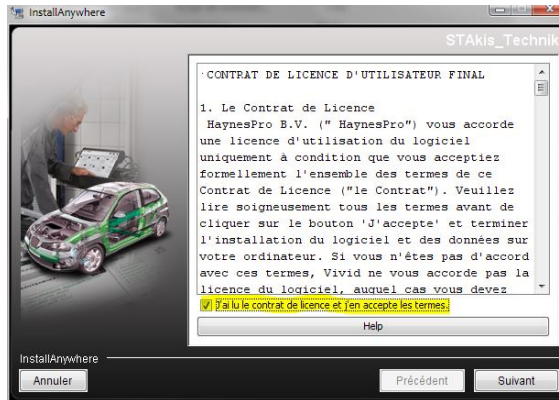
InstallAnywhere

STAkis_Technik

CONTRAT DE LICENCE D'UTILISATEUR FINAL

1. Le Contrat de Licence
HaynesPro B.V. (" HaynesPro") vous accorde une licence d'utilisation du logiciel uniquement à condition que vous acceptiez formellement l'ensemble des termes de ce Contrat de Licence ("le Contrat"). Veuillez lire soigneusement tous les termes avant de cliquer sur le bouton 'J'accepte' et terminer l'installation du logiciel et des données sur votre ordinateur. Si vous n'êtes pas d'accord avec ces termes, Vivid ne vous accorde pas la licence du logiciel, auquel cas vous devez

J'ai lu le contrat de licence et j'en accepte les termes.

Help

InstallAnywhere

Annuler

Précédent

Suivant